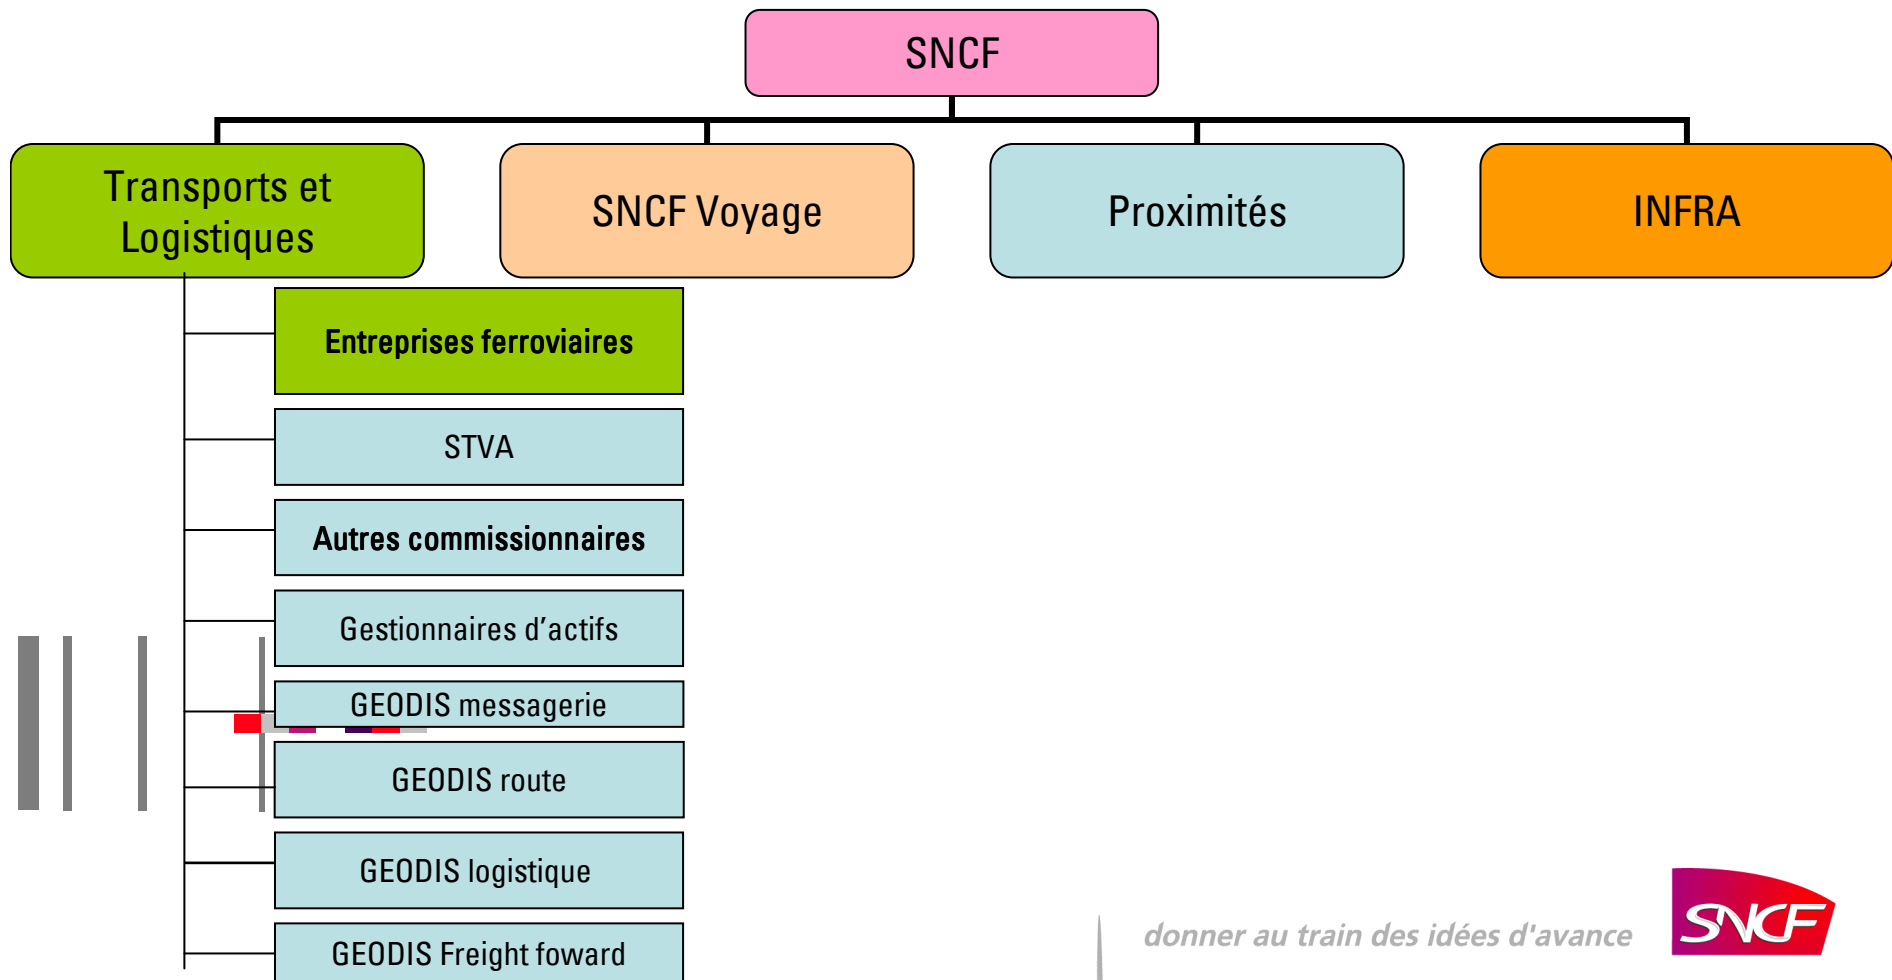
SNCF

Transports et Logistiques

SNCF Voyage

Proximités

INFRA

Entreprises ferroviaires

STVA

Autres commissionnaires

Gestionnaires d’actifs

GEODIS messagerie

GEODIS route

GEODIS logistique

GEODIS Freight foward

donner au train des idées d'avance

SNCF